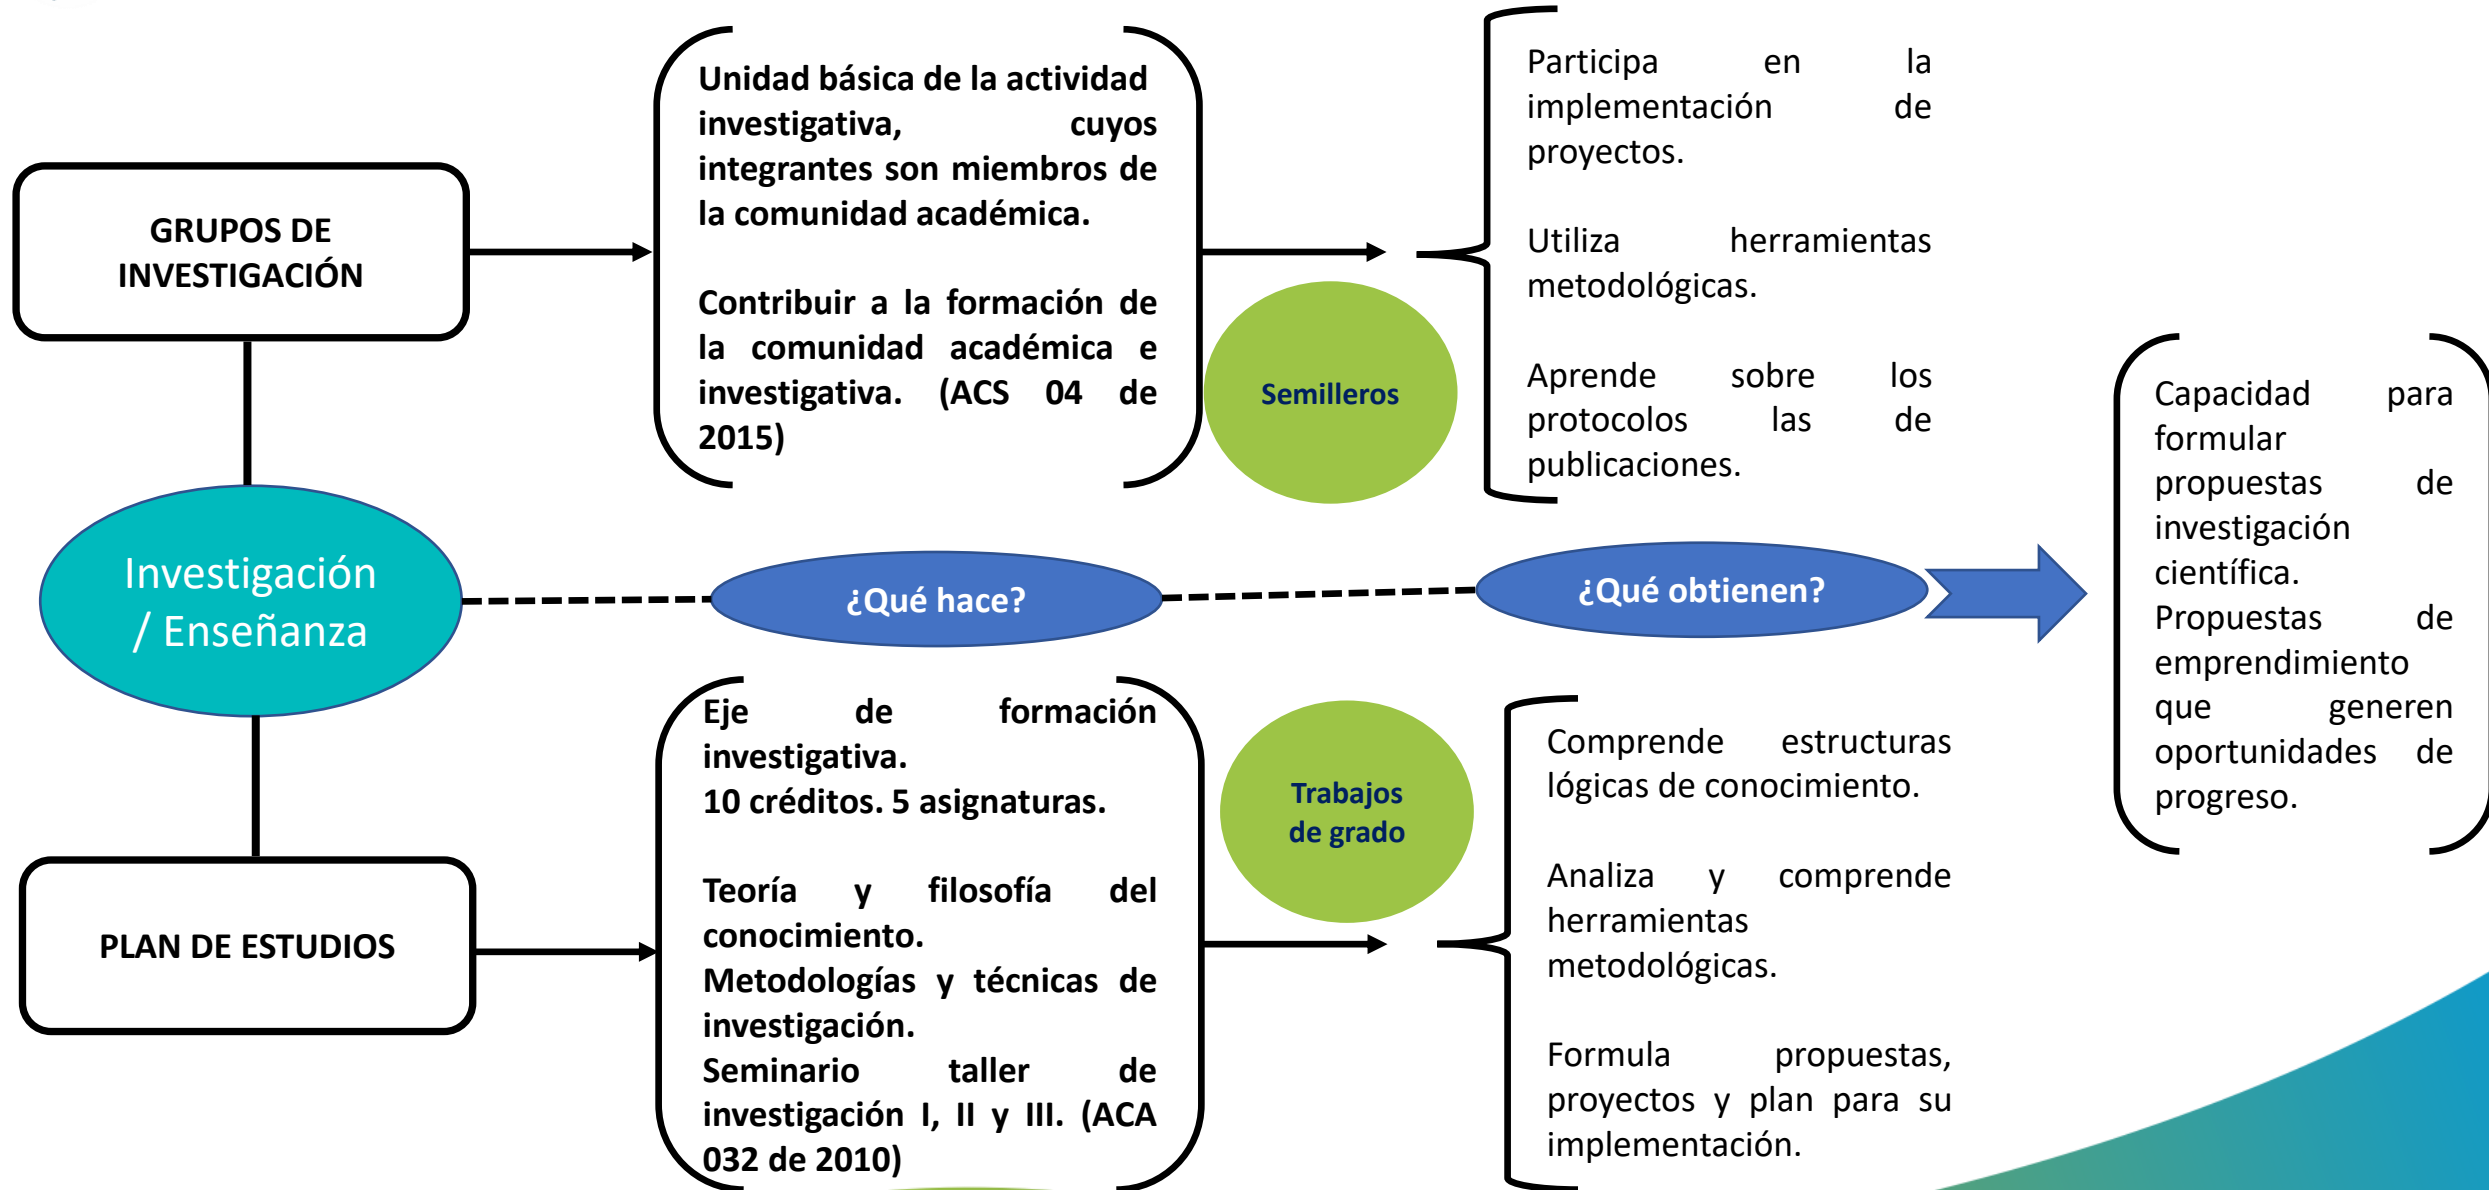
GRUPOS DE INVESTIGACIÓN

Unidad básica de la actividad investigativa, cuyos integrantes son miembros de la comunidad académica.

Contribuir a la formación de la comunidad académica e investigativa. (ACS 04 de 2015)

Semilleros

Participa en la implementación de proyectos.

Utiliza herramientas metodológicas.

Aprende sobre los protocolos las de publicaciones.

Investigación / Enseñanza

¿Qué hace?

¿Qué obtienen?

Capacidad para formular propuestas de investigación científica.
Propuestas de emprendimiento que generen oportunidades de progreso.

PLAN DE ESTUDIOS

Eje de formación investigativa.
10 créditos. 5 asignaturas.

Teoría y filosofía del conocimiento.
Metodologías y técnicas de investigación.
Seminario taller de investigación I, II y III. (ACA 032 de 2010)

Trabajos de grado

Comprende estructuras lógicas de conocimiento.

Analiza y comprende herramientas metodológicas.

Formula propuestas, proyectos y plan para su implementación.